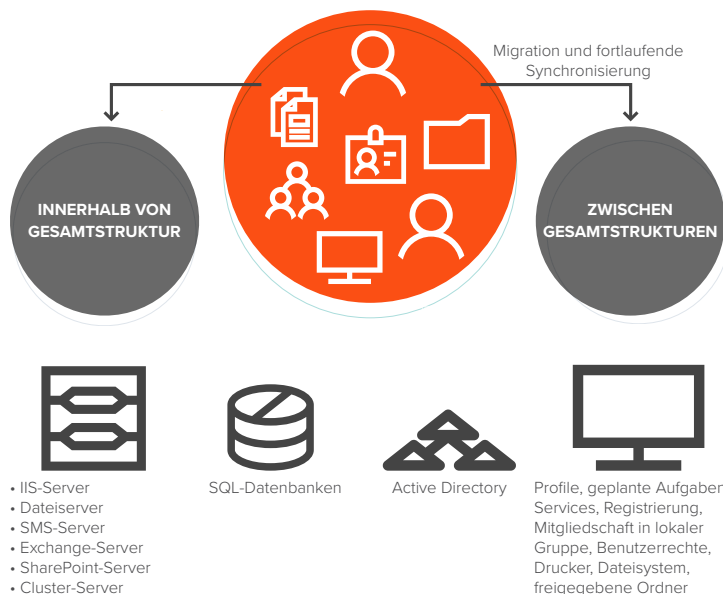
Migration und fortlaufende Synchronisierung

INNERHALB VON GESAMTSTRUKTUR

ZWISCHEN GESAMTSTRUKTUREN

• IIS-Server
• Dateiserver
• SMS-Server
• Exchange-Server
• SharePoint-Server
• Cluster-Server

SQL-Datenbanken

Active Directory

Profile, geplante Aufgaben, Services, Registrierung, Mitgliedschaft in lokaler Gruppe, Benutzerrechte, Drucker, Dateisystem, freigegebene Ordner